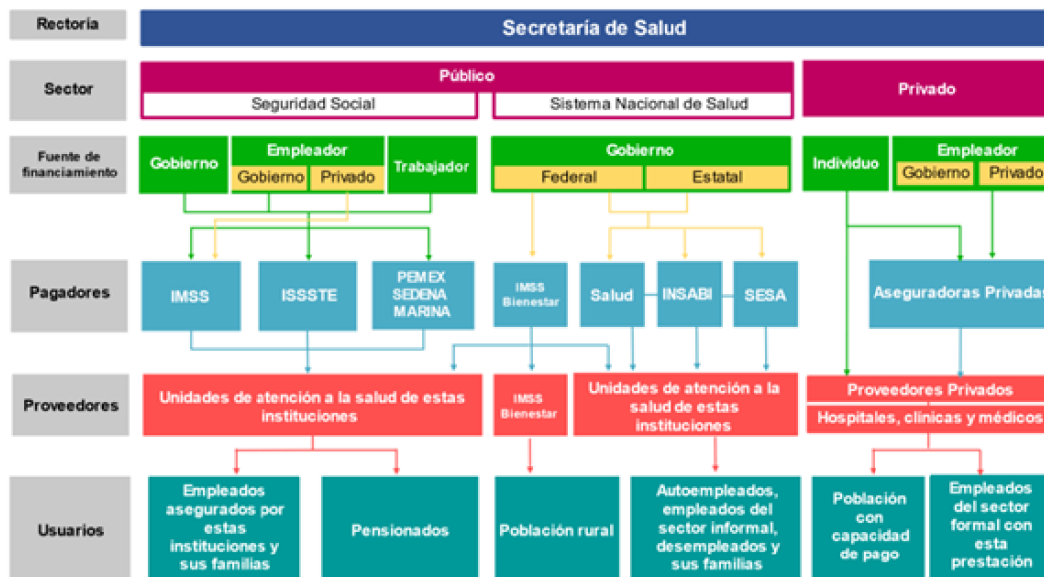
Rectoría

Secretaría de Salud

Sector

Público

Seguridad Social

Sistema Nacional de Salud

Privado

Fuente de financiamiento

Gobierno

Empleador

Gobierno

Privado

Trabajador

Gobierno

Federal

Estatal

Individuo

Empleador

Gobierno

Privado

Pagadores

IMSS

ISSSTE

PEMEX SEDENA MARINA

IMSS Bienestar

Salud

INSABI

SESA

Aseguradoras Privadas

Proveedores

Unidades de atención a la salud de estas instituciones

IMSS Bienestar

Unidades de atención a la salud de estas instituciones

Proveedores Privados

Hospitales, clínicas y médicos

Usuarios

Empleados asegurados por estas instituciones y sus familias

Pensionados

Población rural

Autoempleados, empleados del sector informal, desempleados y sus familias

Población con capacidad de pago

Empleados del sector formal con esta prestación